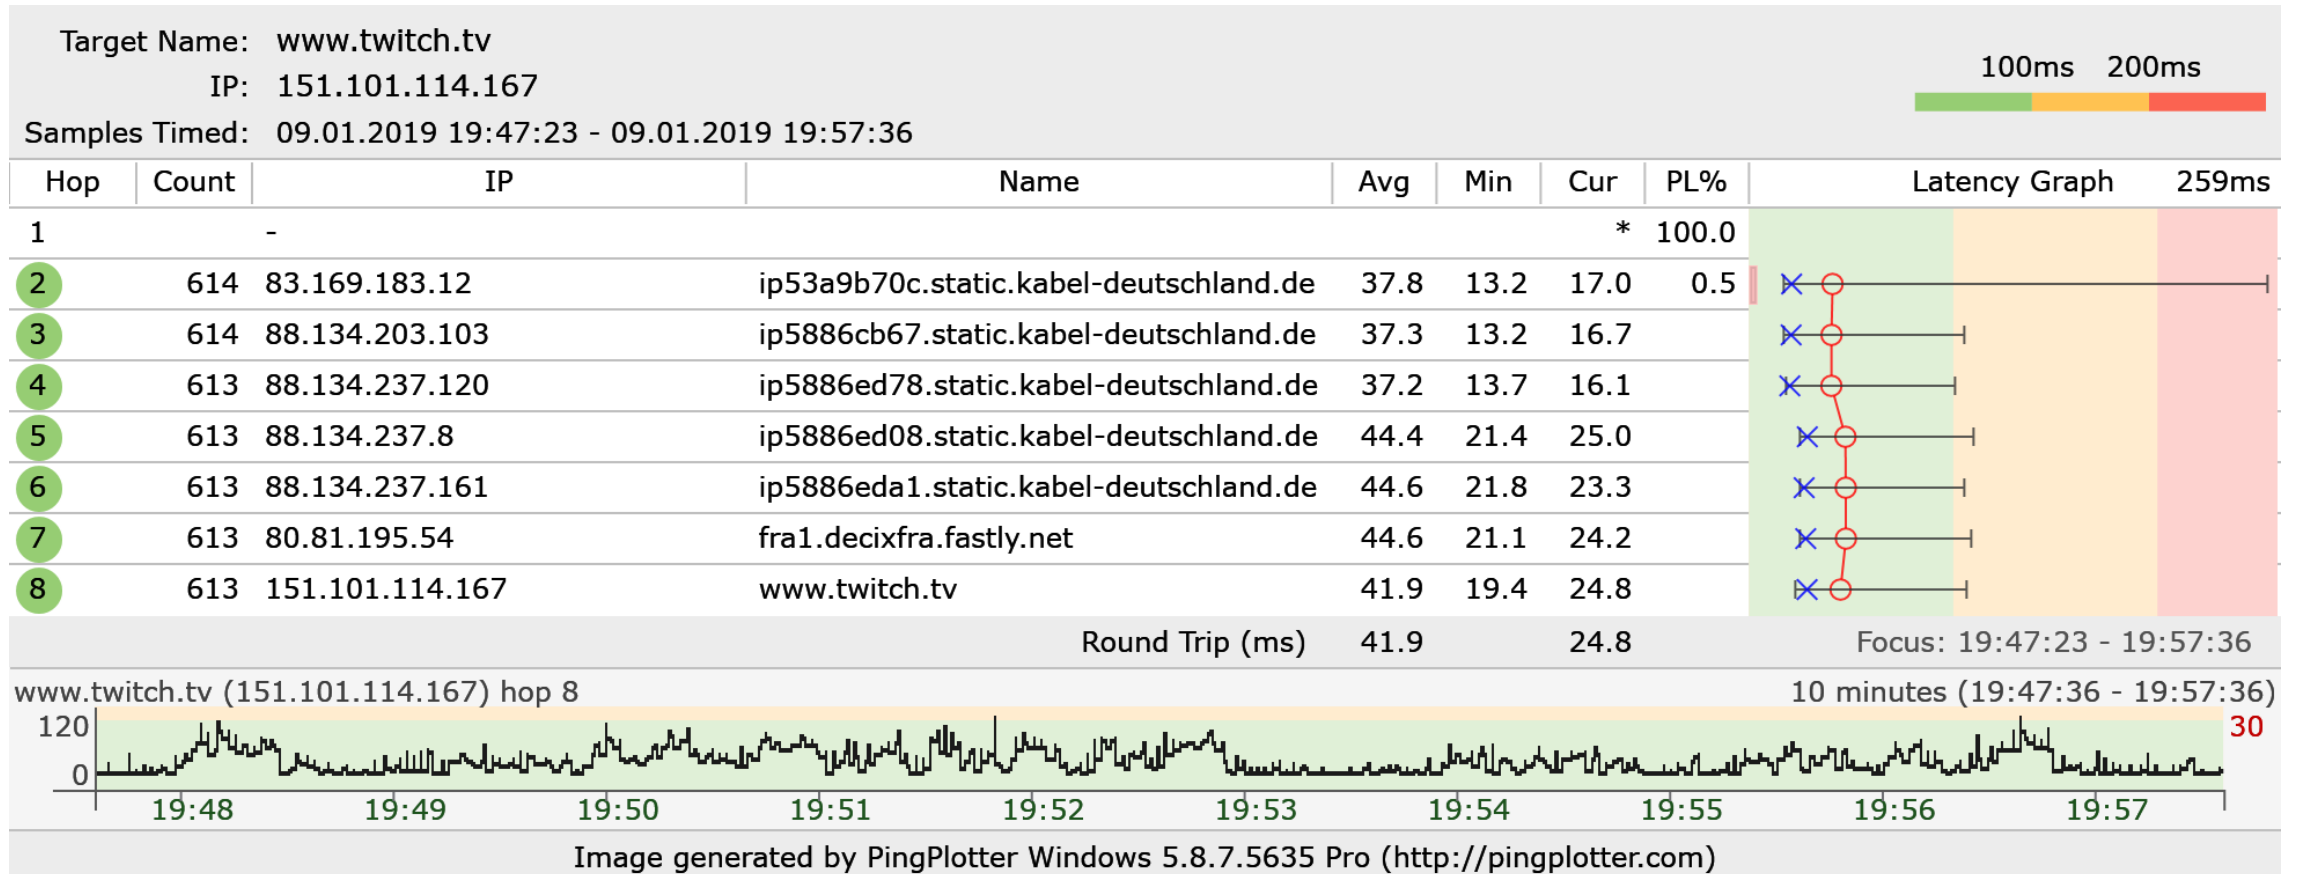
Target Name: www.twitch.tv
IP: 151.101.114.167
Samples Timed: 09.01.2019 19:47:23 - 09.01.2019 19:57:36

100ms 200ms

| Hop | Count | IP | Name | Avg | Min | Cur | PL% | Latency Graph 259ms |
|---|---|---|---|---|---|---|---|---|
| 1 | | - | | | | * | 100.0 | |
| 2 | 614 | 83.169.183.12 | ip53a9b70c.static.kabel-deutschland.de | 37.8 | 13.2 | 17.0 | 0.5 | |
| 3 | 614 | 88.134.203.103 | ip5886cb67.static.kabel-deutschland.de | 37.3 | 13.2 | 16.7 | | |
| 4 | 613 | 88.134.237.120 | ip5886ed78.static.kabel-deutschland.de | 37.2 | 13.7 | 16.1 | | |
| 5 | 613 | 88.134.237.8 | ip5886ed08.static.kabel-deutschland.de | 44.4 | 21.4 | 25.0 | | |
| 6 | 613 | 88.134.237.161 | ip5886eda1.static.kabel-deutschland.de | 44.6 | 21.8 | 23.3 | | |
| 7 | 613 | 80.81.195.54 | fra1.decixfra.fastly.net | 44.6 | 21.1 | 24.2 | | |
| 8 | 613 | 151.101.114.167 | www.twitch.tv | 41.9 | 19.4 | 24.8 | | |
| | | | Round Trip (ms) | 41.9 | | 24.8 | | Focus: 19:47:23 - 19:57:36 |

www.twitch.tv (151.101.114.167) hop 8
10 minutes (19:47:36 - 19:57:36)
120
0
30
19:48 19:49 19:50 19:51 19:52 19:53 19:54 19:55 19:56 19:57

Image generated by PingPlotter Windows 5.8.7.5635 Pro (http://pingplotter.com)